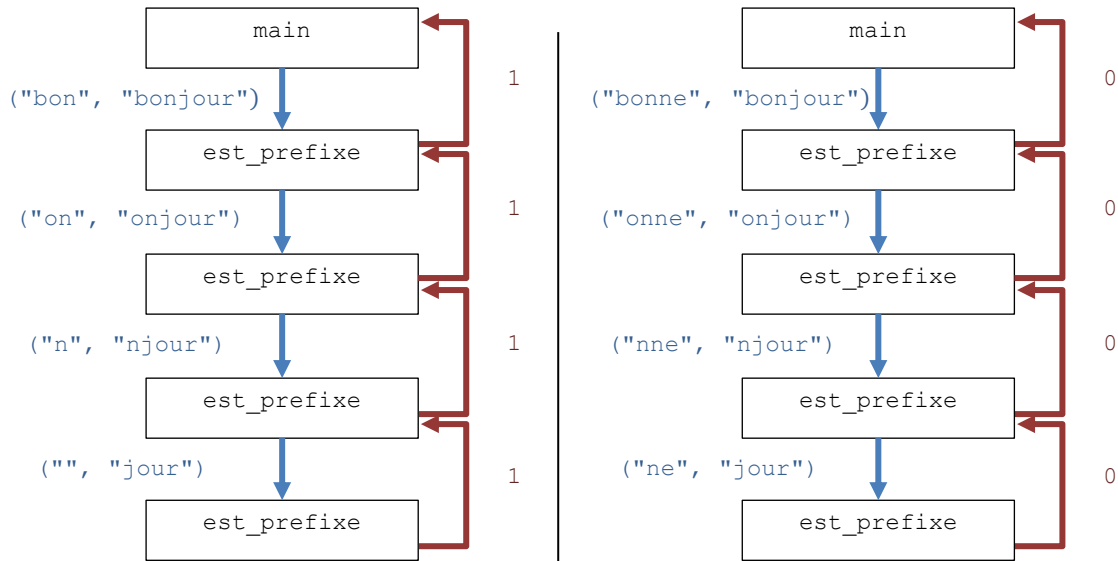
main

("bon", "bonjour")

est_prefixe

("on", "onjour")

est_prefixe

("n", "njour")

est_prefixe

("", "jour")

est_prefixe

1

1

1

1

main

("bonne", "bonjour")

est_prefixe

("onne", "onjour")

est_prefixe

("nne", "njour")

est_prefixe

("ne", "jour")

est_prefixe

0

0

0

0